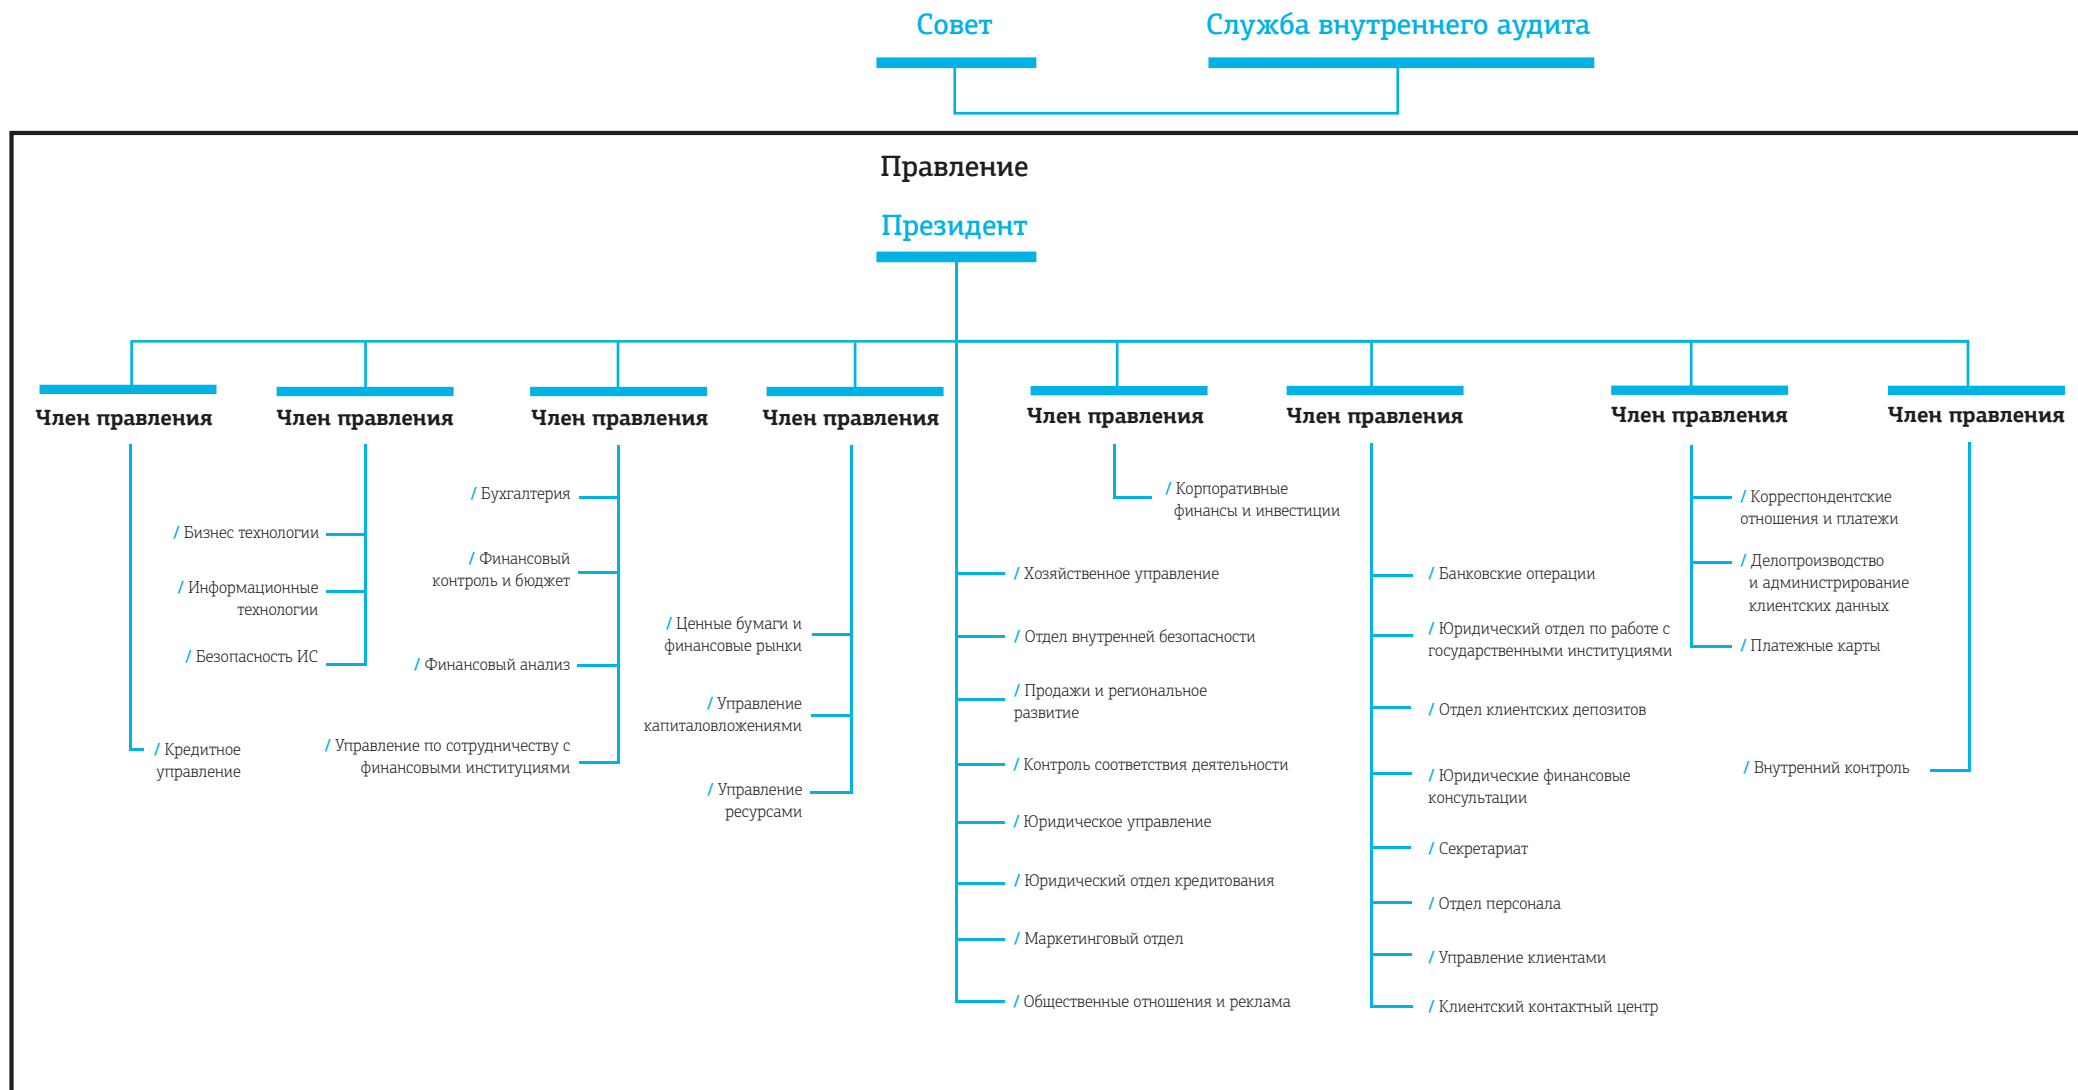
Совет

Служба внутреннего аудита

Правление

Президент

Член правления

/ Кредитное управление

Член правления

/ Бизнес технологии

/ Информационные технологии

/ Безопасность ИС

Член правления

/ Бухгалтерия

/ Финансовый контроль и бюджет

/ Финансовый анализ

/ Управление по сотрудничеству с финансовыми институциями

Член правления

/ Ценные бумаги и финансовые рынки

/ Управление капиталовложениями

/ Управление ресурсами

/ Хозяйственное управление

/ Отдел внутренней безопасности

/ Продажи и региональное развитие

/ Контроль соответствия деятельности

/ Юридическое управление

/ Юридический отдел кредитования

/ Маркетинговый отдел

/ Общественные отношения и реклама

Член правления

/ Корпоративные финансы и инвестиции

Член правления

/ Банковские операции

/ Юридический отдел по работе с государственными институциями

/ Отдел клиентских депозитов

/ Юридические финансовые консультации

/ Секретариат

/ Отдел персонала

/ Управление клиентами

/ Клиентский контактный центр

Член правления

/ Корреспондентские отношения и платежи

/ Делопроизводство и администрирование клиентских данных

/ Платежные карты

Член правления

/ Внутренний контроль